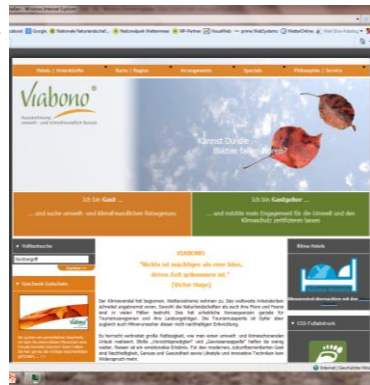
Google | Nationale Naturlandschaf... | Nationalpark Wattenmeer | HP Partner | VisualWeb | prime WebSystems | WetterOnline | Web Slice-Katalog

Hotels | Unterkünfte | Natur | Regionen | Arrangements | Specials | Philosophie | Service

Viabono®

Kannst Du die Blätter fallen hören?

Ich bin Gast ... ... und suche umwelt- und klimafreundlichen Reiseangebote

Ich bin Gastgeber ... ... und möchte mein Engagement für die Umwelt und den Klimaschutz zertifizieren lassen

Volltextsuche

Suchbegriff

Suchen

Geschenk-Gutschein

VIABONO

"Nichts ist mächtiger als eine Idee, deren Zeit gekommen ist."

(Victor Hugo)

Der Klimawandel hat begonnen. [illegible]

Klima-Hotels

CO2-Fußabdruck

Internet | Geschützter Modus